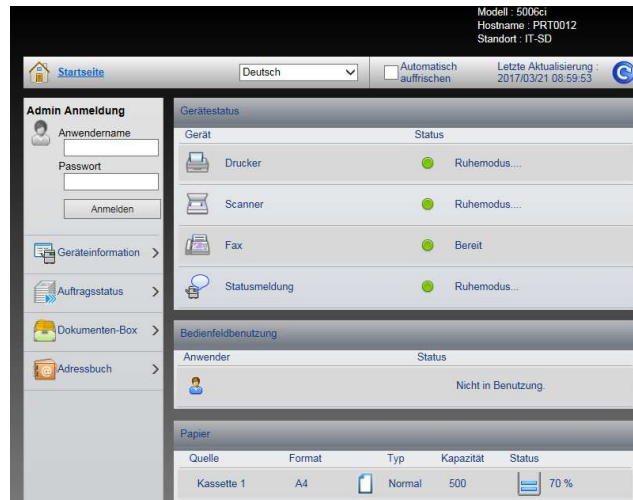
Modell : 5006ci
Hostname : PRT0012
Standort : IT-SD

Startseite

Deutsch

Automatisch auffrischen

Letzte Aktualisierung : 2017/03/21 08:59:53

Admin Anmeldung

Anwendername

Passwort

Anmelden

Geräteinformation

Auftragsstatus

Dokumenten-Box

Adressbuch

Gerätestatus

| Gerät | Status |
|---|---|
| Drucker | Ruhemodus.... |
| Scanner | Ruhemodus.... |
| Fax | Bereit |
| Statusmeldung | Ruhemodus... |

Bedienfeldbenutzung

| Anwender | Status |
|---|---|
| | Nicht in Benutzung. |

Papier

| Quelle | Format | Typ | Kapazität | Status |
|---|---|---|---|---|
| Kassette 1 | A4 | Normal | 500 | 70 % |